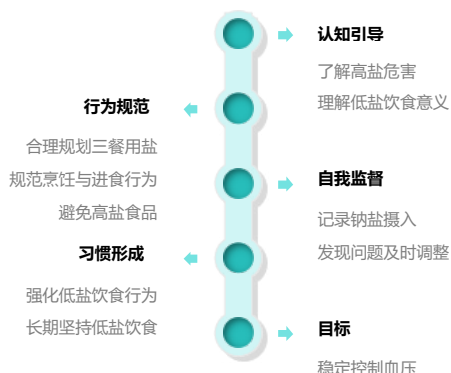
认知引导
了解高盐危害
理解低盐饮食意义

行为规范
合理规划三餐用盐
规范烹饪与进食行为
避免高盐食品

自我监督
记录钠盐摄入
发现问题及时调整

习惯形成
强化低盐饮食行为
长期坚持低盐饮食

目标
稳定控制血压